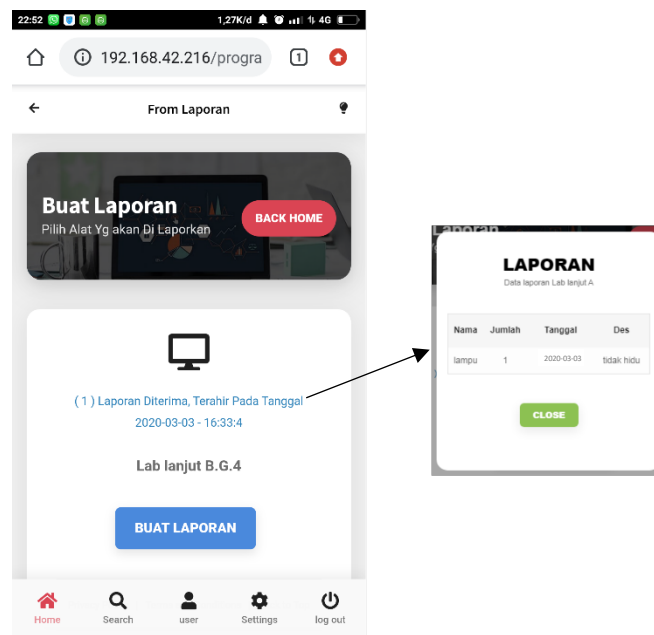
22:52 1,27K/d 4G

192.168.42.216/progra

1

From Laporan

Buat Laporan
Pilih Alat Yg akan Di Laporkan

BACK HOME

( 1 ) Laporan Diterima, Terahir Pada Tanggal 2020-03-03 - 16:33:4

Lab lanjut B.G.4

BUAT LAPORAN

Home Search user Settings log out

Laporan

LAPORAN

Data laporan Lab lanjut A

| Nama | Jumlah | Tanggal | Des |
|---|---|---|---|
| lampu | 1 | 2020-03-03 | tidak hidu |

CLOSE